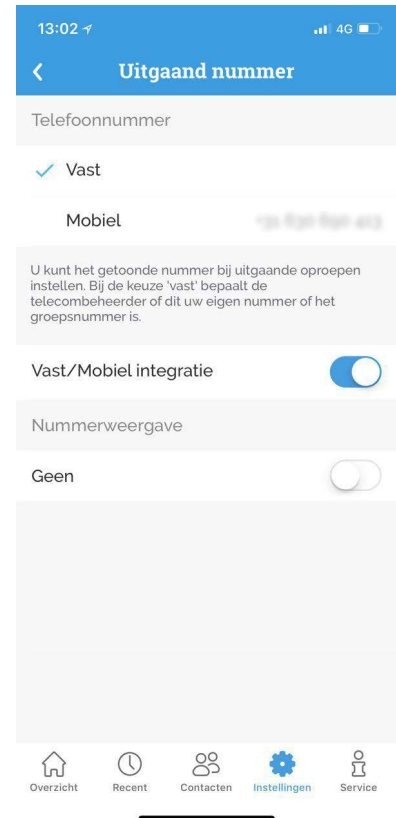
13:02
4G

Uitgaand nummer

Telefoonnummer

Vast

Mobiel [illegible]

U kunt het getoonde nummer bij uitgaande oproepen instellen. Bij de keuze 'vast' bepaalt de telecombeheerder of dit uw eigen nummer of het groepsnummer is.

Vast/Mobiel integratie

Nummerweergave

Geen

Overzicht
Recent
Contacten
Instellingen
Service